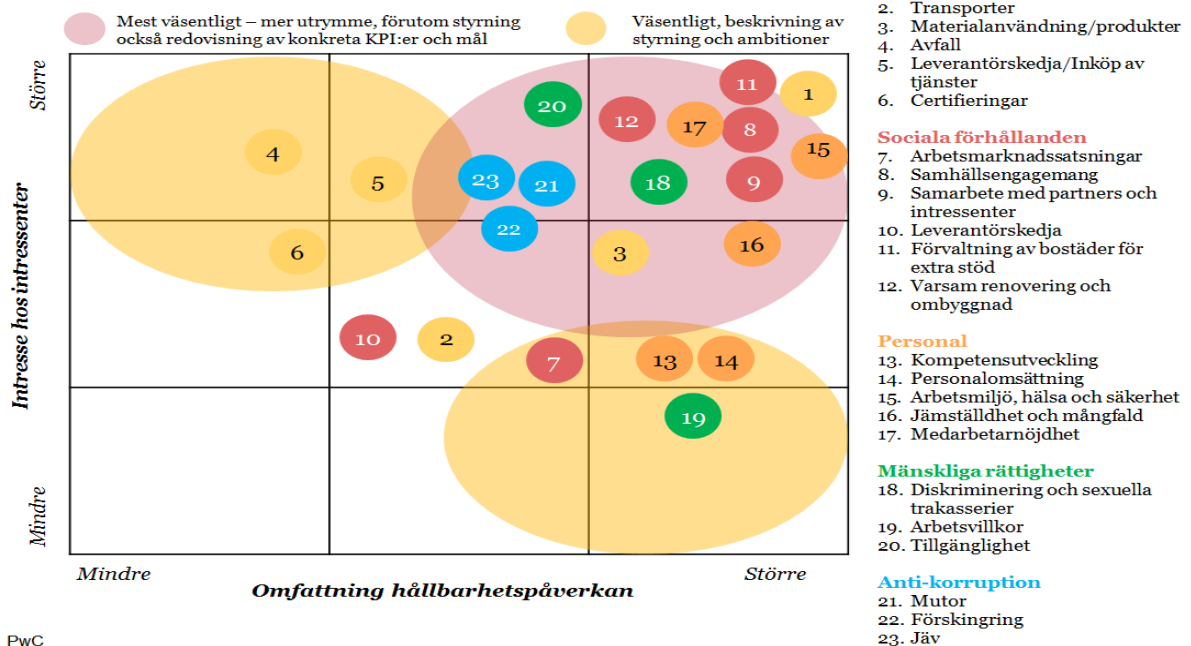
Mest väsentligt – mer utrymme, förutom styrning också redovisning av konkreta KPI:er och mål

Väsentligt, beskrivning av styrning och ambitioner

Större

Intresse hos intressenter

Mindre

Mindre

Omfattning hållbarhetspåverkan

Större

4
5
6
20
23
21
22
12
17
11
8
1
15
18
9
3
16
10
2
7
13
14
19

2. Transporter
3. Materialanvändning/produkter
4. Avfall
5. Leverantörskedja/Inköp av tjänster
6. Certifieringar

Sociala förhållanden
7. Arbetsmarknadssatsningar
8. Samhällsengagemang
9. Samarbete med partners och intressenter
10. Leverantörskedja
11. Förvaltning av bostäder för extra stöd
12. Varsam renovering och ombyggnad

Personal
13. Kompetensutveckling
14. Personalomsättning
15. Arbetsmiljö, hälsa och säkerhet
16. Jämställdhet och mångfald
17. Medarbetarnöjdhet

Mänskliga rättigheter
18. Diskriminering och sexuella trakasserier
19. Arbetsvillkor
20. Tillgänglighet

Anti-korruption
21. Mutor
22. Förskingring
23. Jäv

PwC